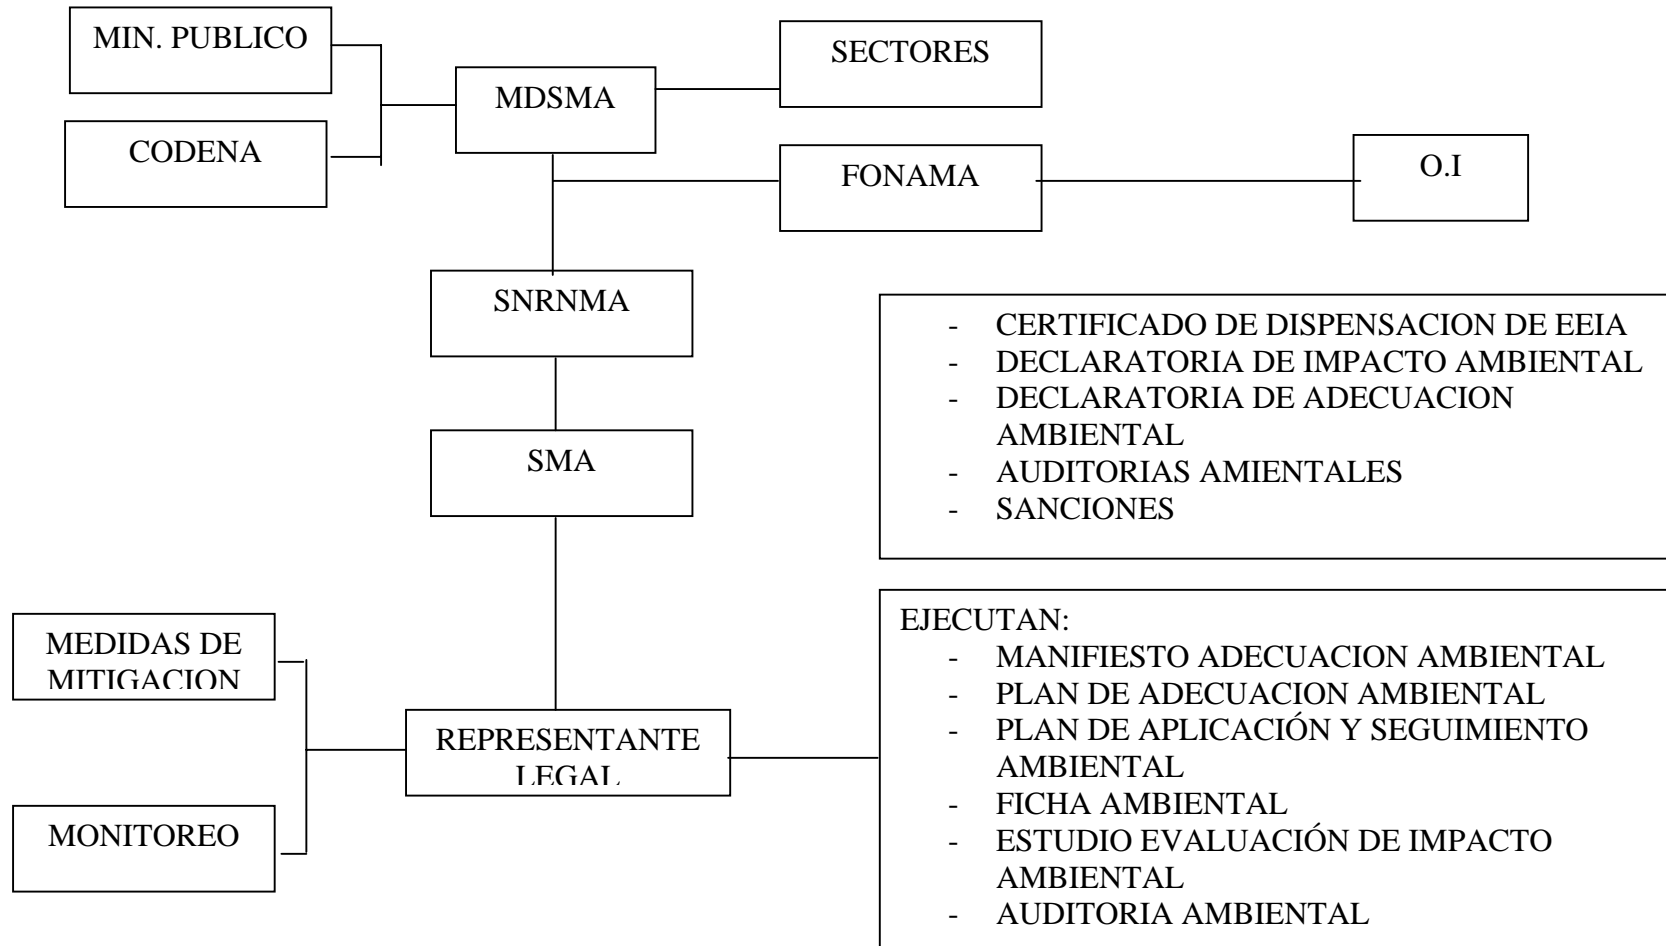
MIN. PUBLICO

CODENA

MDSMA

SECTORES

FONAMA

O.I

SNRNMA

SMA

- CERTIFICADO DE DISPENSACION DE EEIA
- DECLARATORIA DE IMPACTO AMBIENTAL
- DECLARATORIA DE ADECUACION AMBIENTAL
- AUDITORIAS AMIENTALES
- SANCIONES

MEDIDAS DE MITIGACION

MONITOREO

REPRESENTANTE LEGAL

EJECUTAN:
- MANIFIESTO ADECUACION AMBIENTAL
- PLAN DE ADECUACION AMBIENTAL
- PLAN DE APLICACIÓN Y SEGUIMIENTO AMBIENTAL
- FICHA AMBIENTAL
- ESTUDIO EVALUACIÓN DE IMPACTO AMBIENTAL
- AUDITORIA AMBIENTAL